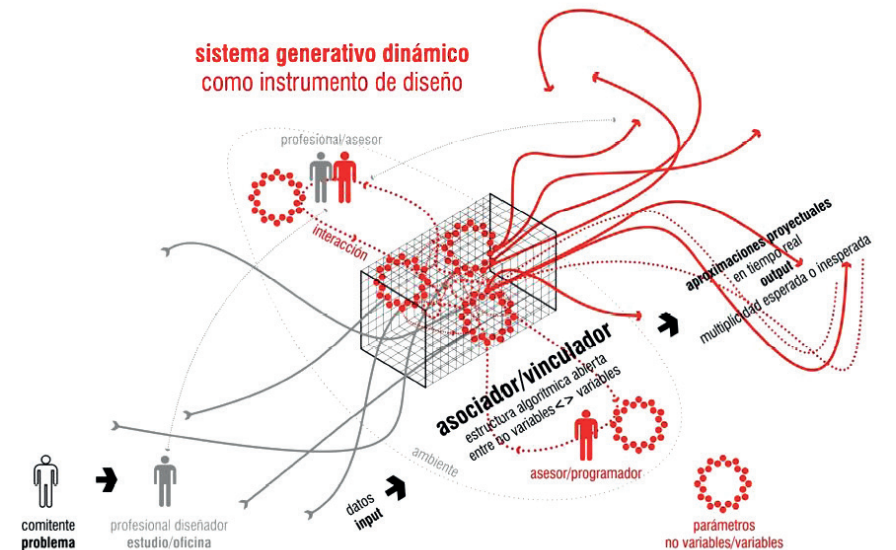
sistema generativo dinámico
como instrumento de diseño

profesional/asesor

interacción

aproximaciones proyectuales
en tiempo real
output
multiplicidad esperada o inesperada

asociador/vinculador
estructura algorítmica abierta
entre no variables <> variables

ambiente

asesor/programador

comitente
problema

profesional diseñador
estudio/oficina

datos
input

parámetros
no variables/variables